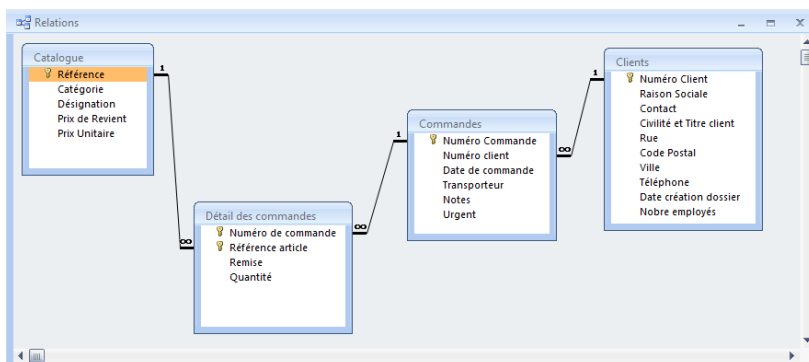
Relations

Catalogue
Référence
Catégorie
Désignation
Prix de Revient
Prix Unitaire

1

∞

Détail des commandes
Numéro de commande
Référence article
Remise
Quantité

∞

1

Commandes
Numéro Commande
Numéro client
Date de commande
Transporteur
Notes
Urgent

∞

1

Clients
Numéro Client
Raison Sociale
Contact
Civilité et Titre client
Rue
Code Postal
Ville
Téléphone
Date création dossier
Nobre employés